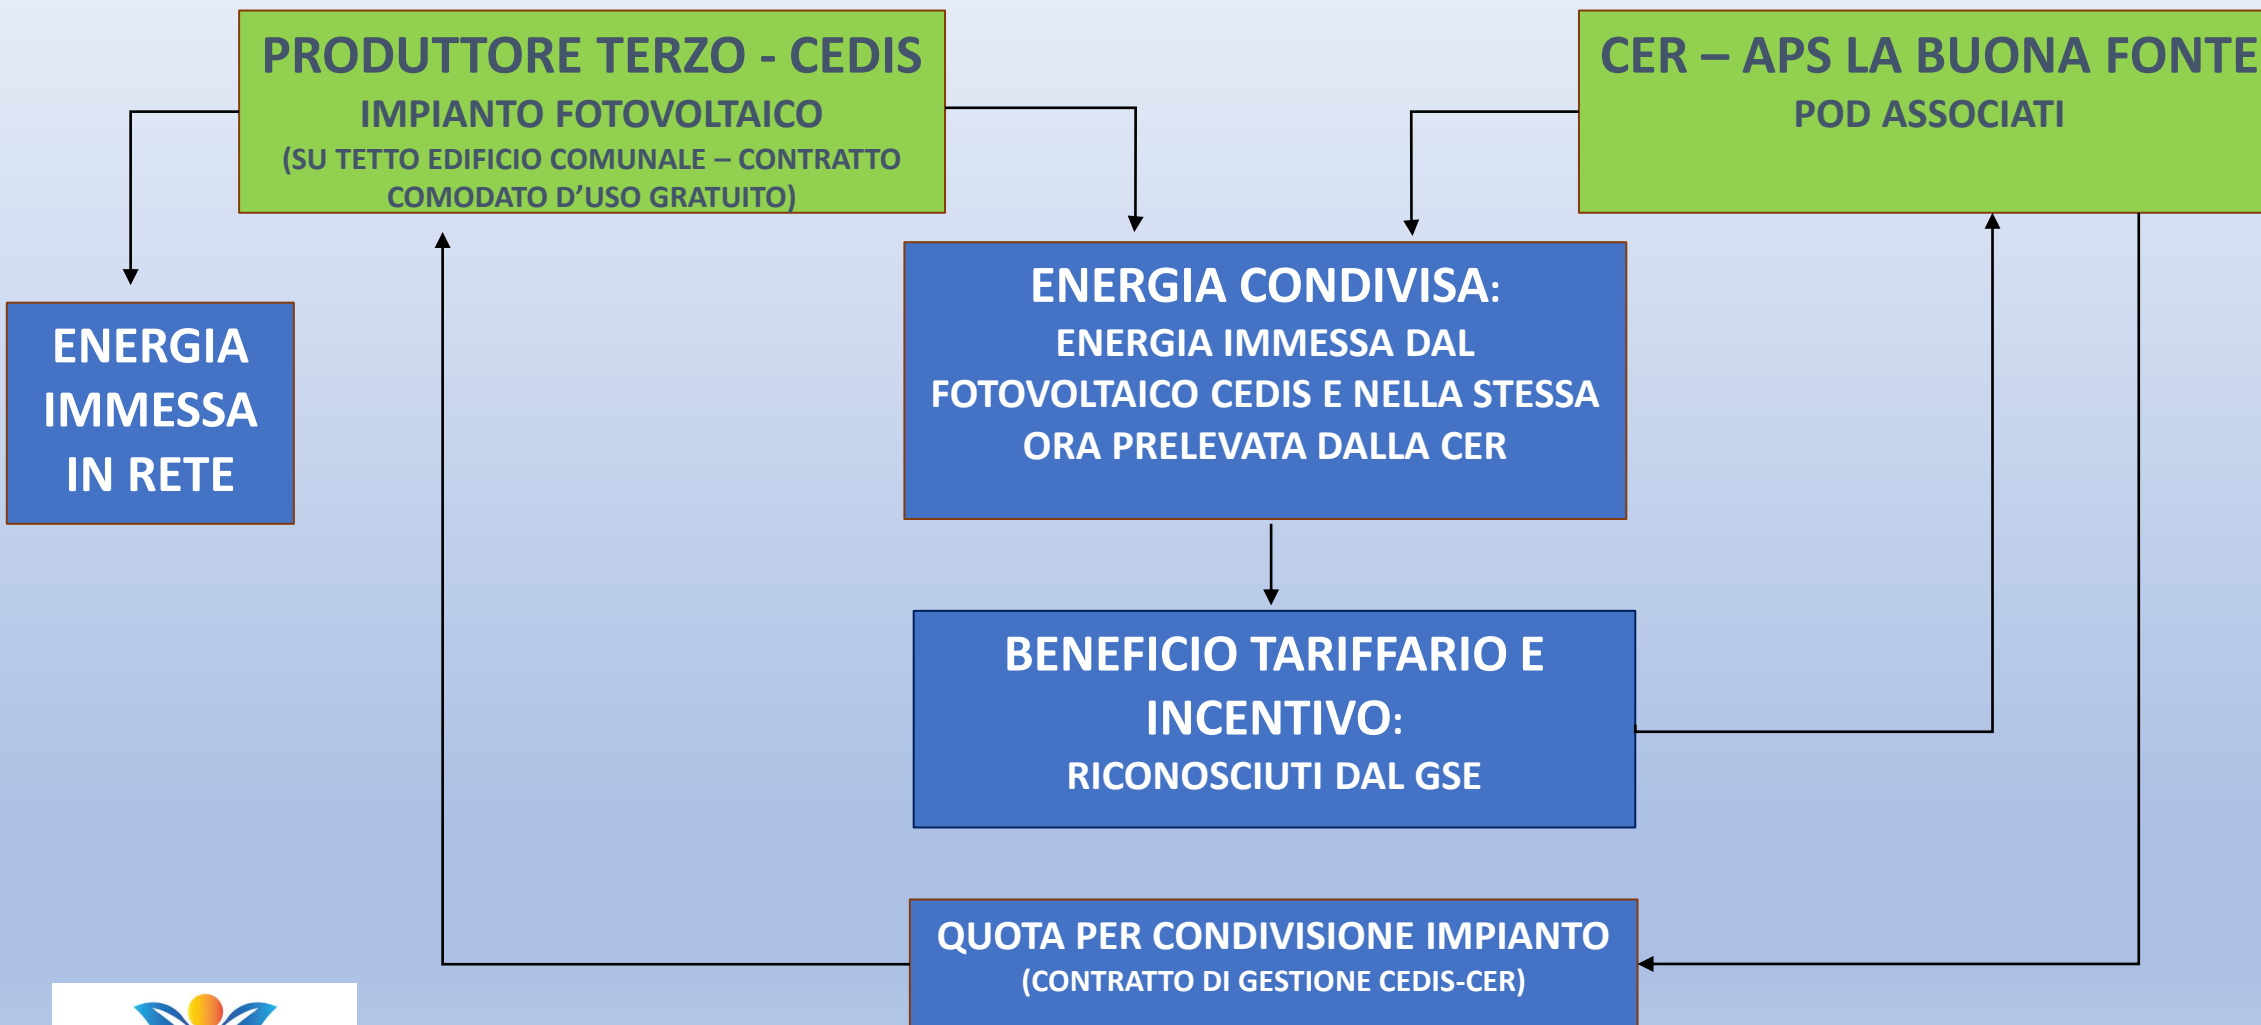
PRODUTTORE TERZO - CEDIS
IMPIANTO FOTOVOLTAICO
(SU TETTO EDIFICIO COMUNALE – CONTRATTO COMODATO D'USO GRATUITO)

CER – APS LA BUONA FONTE
POD ASSOCIATI

ENERGIA IMMESSA IN RETE

ENERGIA CONDIVISA:
ENERGIA IMMESSA DAL FOTOVOLTAICO CEDIS E NELLA STESSA ORA PRELEVATA DALLA CER

BENEFICIO TARIFFARIO E INCENTIVO:
RICONOSCIUTI DAL GSE

QUOTA PER CONDIVISIONE IMPIANTO
(CONTRATTO DI GESTIONE CEDIS-CER)